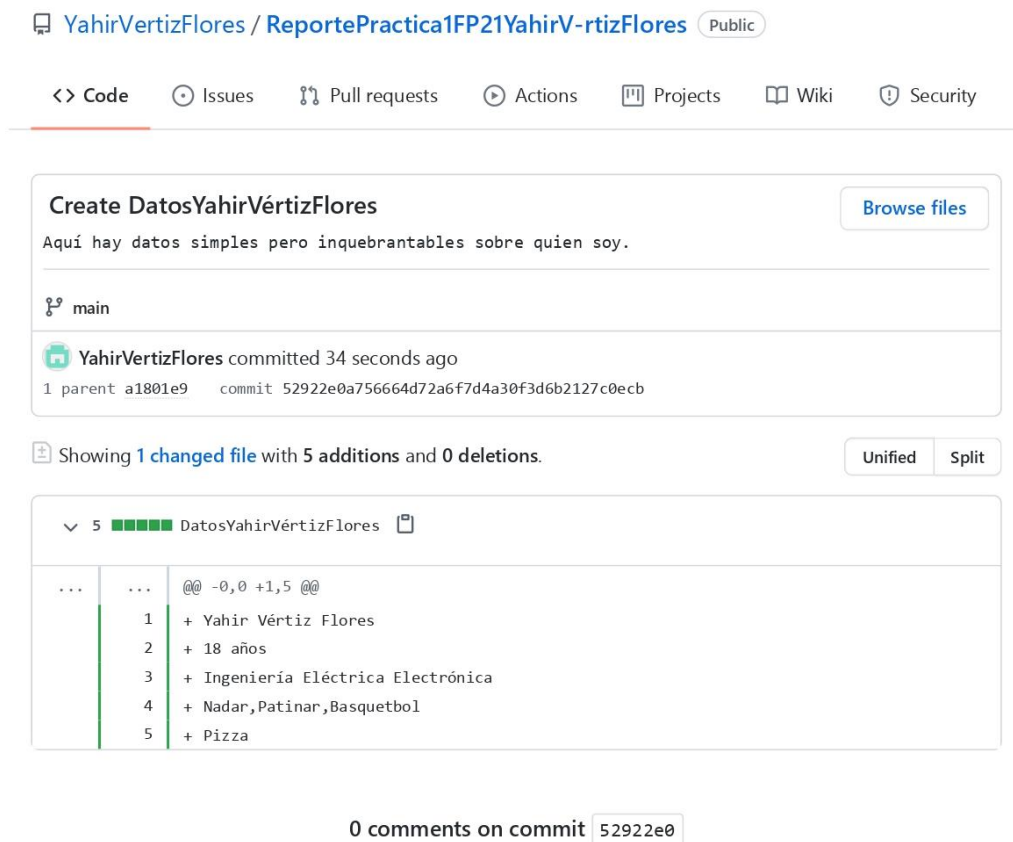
YahirVertizFlores / ReportePractica1FP21YahirV-rtizFlores Public

<> Code Issues Pull requests Actions Projects Wiki Security

Create DatosYahirVértizFlores

Browse files

Aquí hay datos simples pero inquebrantables sobre quien soy.

main

YahirVertizFlores committed 34 seconds ago

1 parent a1801e9 commit 52922e0a756664d72a6f7d4a30f3d6b2127c0ecb

Showing 1 changed file with 5 additions and 0 deletions.

Unified Split

5 DatosYahirVértizFlores

... ... @@ -0,0 +1,5 @@

1 + Yahir Vértiz Flores
2 + 18 años
3 + Ingeniería Eléctrica Electrónica
4 + Nadar,Patinar,Basquetbol
5 + Pizza

0 comments on commit 52922e0